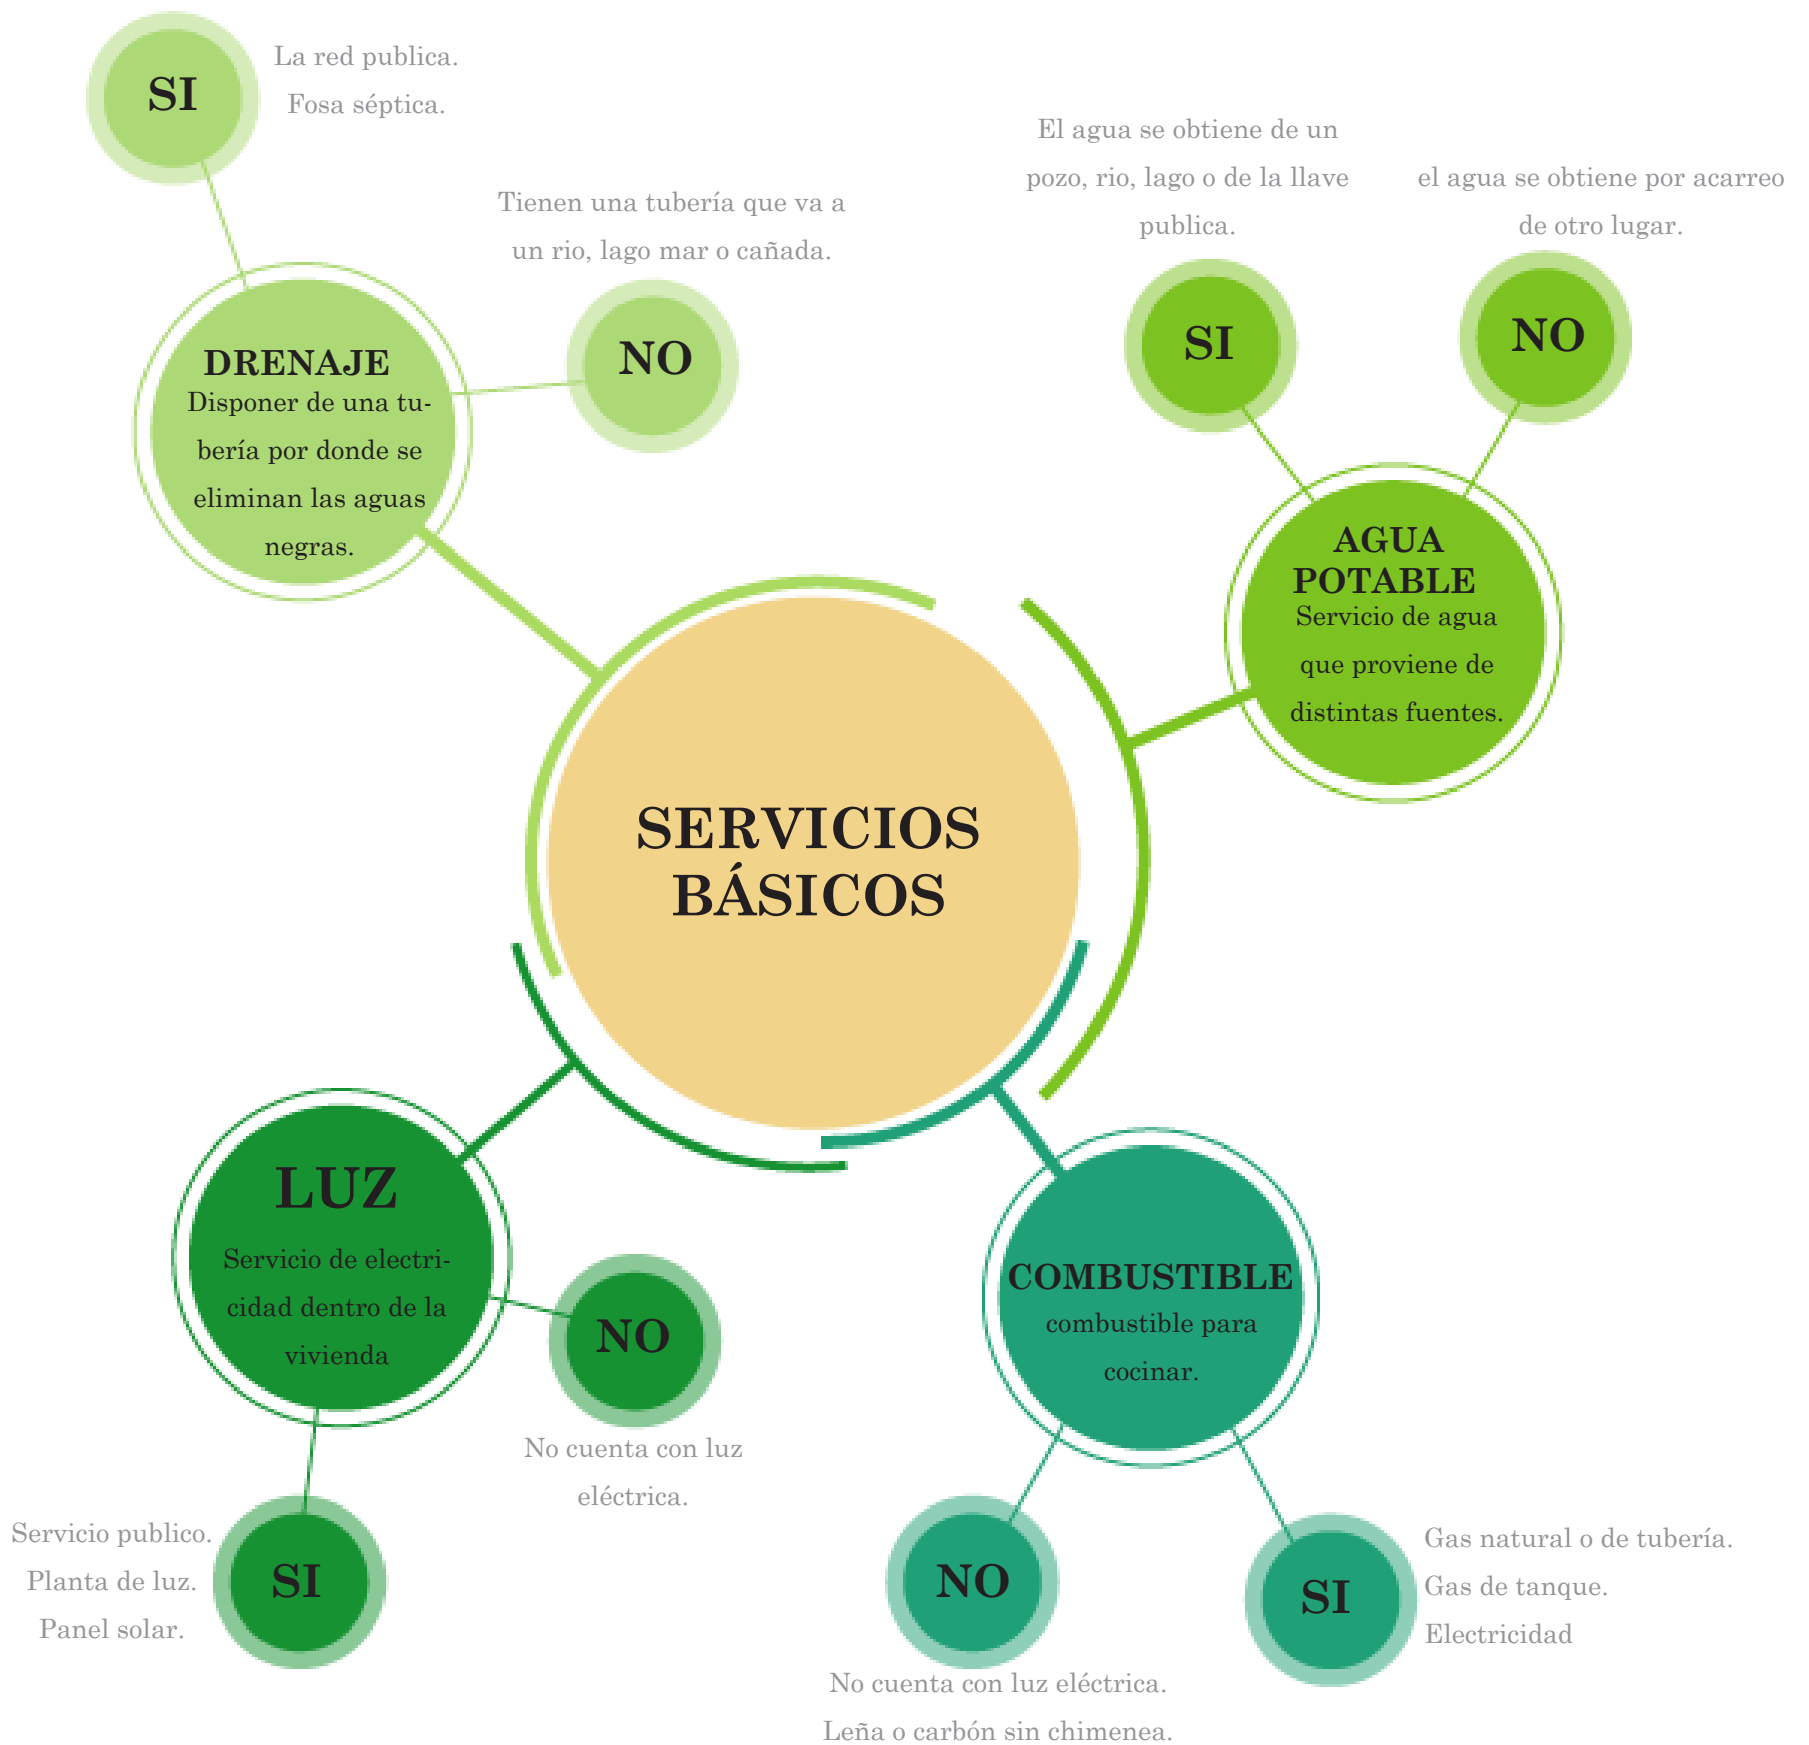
SI

La red publica.
Fosa séptica.

Tienen una tubería que va a un rio, lago mar o cañada.

NO

DRENAJE
Disponer de una tubería por donde se eliminan las aguas negras.

El agua se obtiene de un pozo, rio, lago o de la llave publica.

SI

el agua se obtiene por acarreo de otro lugar.

NO

AGUA POTABLE
Servicio de agua que proviene de distintas fuentes.

SERVICIOS BÁSICOS

LUZ
Servicio de electricidad dentro de la vivienda

NO

No cuenta con luz eléctrica.

Servicio publico.
Planta de luz.
Panel solar.

SI

COMBUSTIBLE
combustible para cocinar.

NO

No cuenta con luz eléctrica.
Leña o carbón sin chimenea.

SI

Gas natural o de tubería.
Gas de tanque.
Electricidad